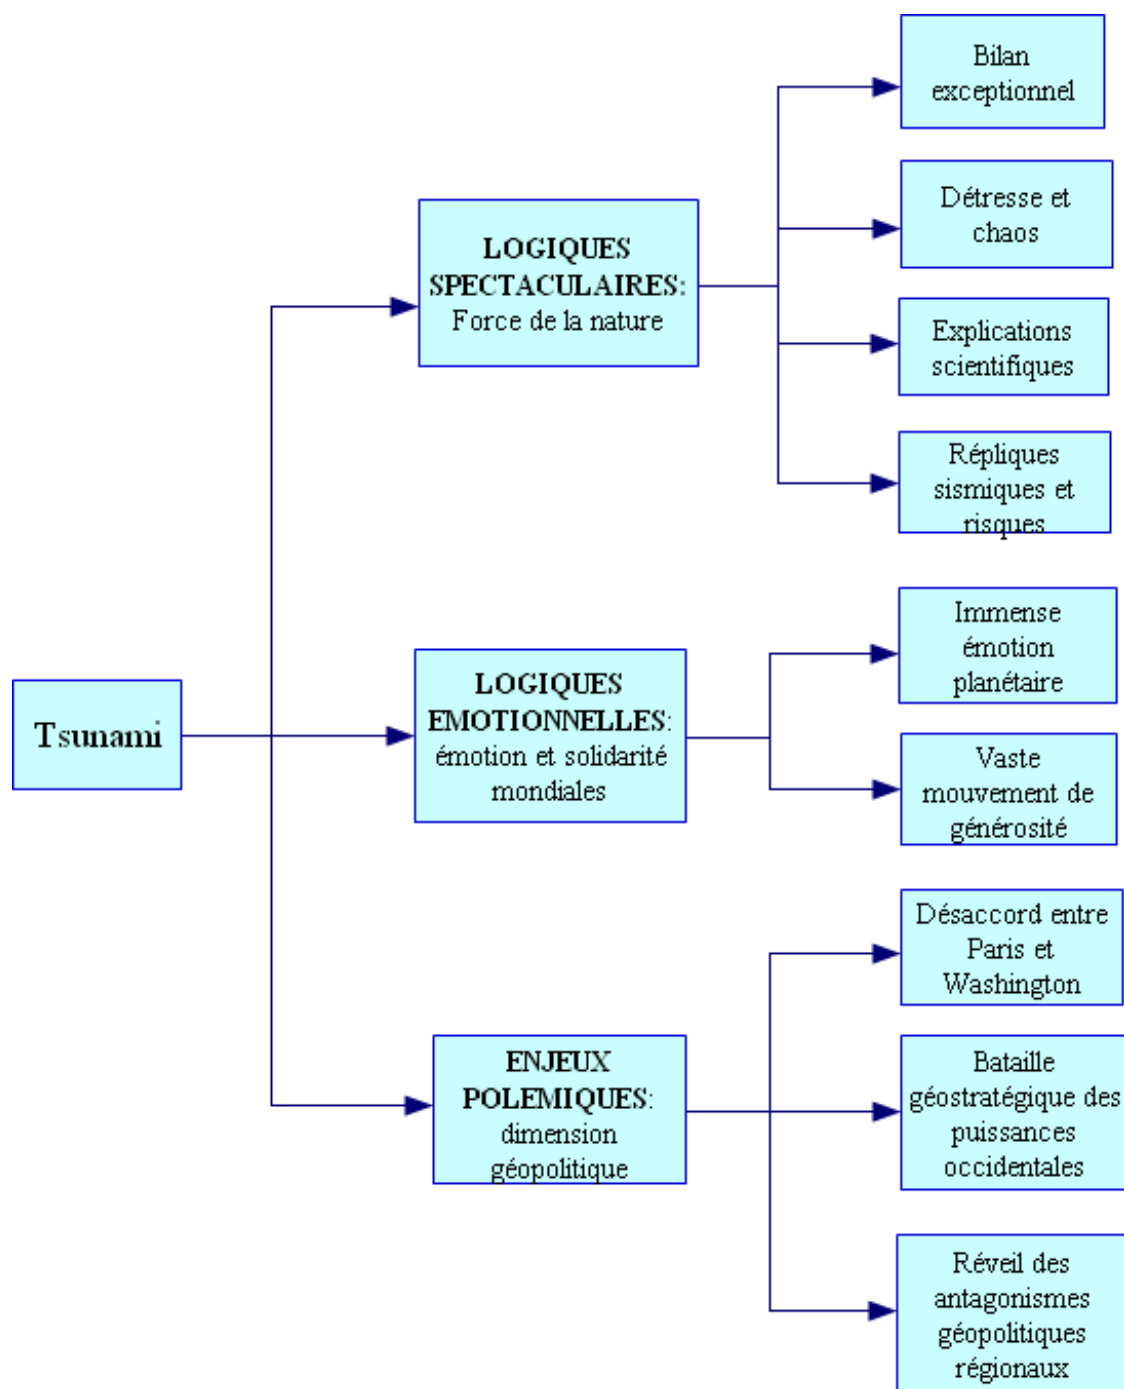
Tsunami

LOGIQUES SPECTACULAIRES: Force de la nature

Bilan exceptionnel

Détresse et chaos

Explications scientifiques

Répliques sismiques et risques

LOGIQUES EMOTIONNELLES: émotion et solidarité mondiales

Immense émotion planétaire

Vaste mouvement de générosité

ENJEUX POLEMIQUES: dimension géopolitique

Désaccord entre Paris et Washington

Bataille géostratégique des puissances occidentales

Réveil des antagonismes géopolitiques régionaux